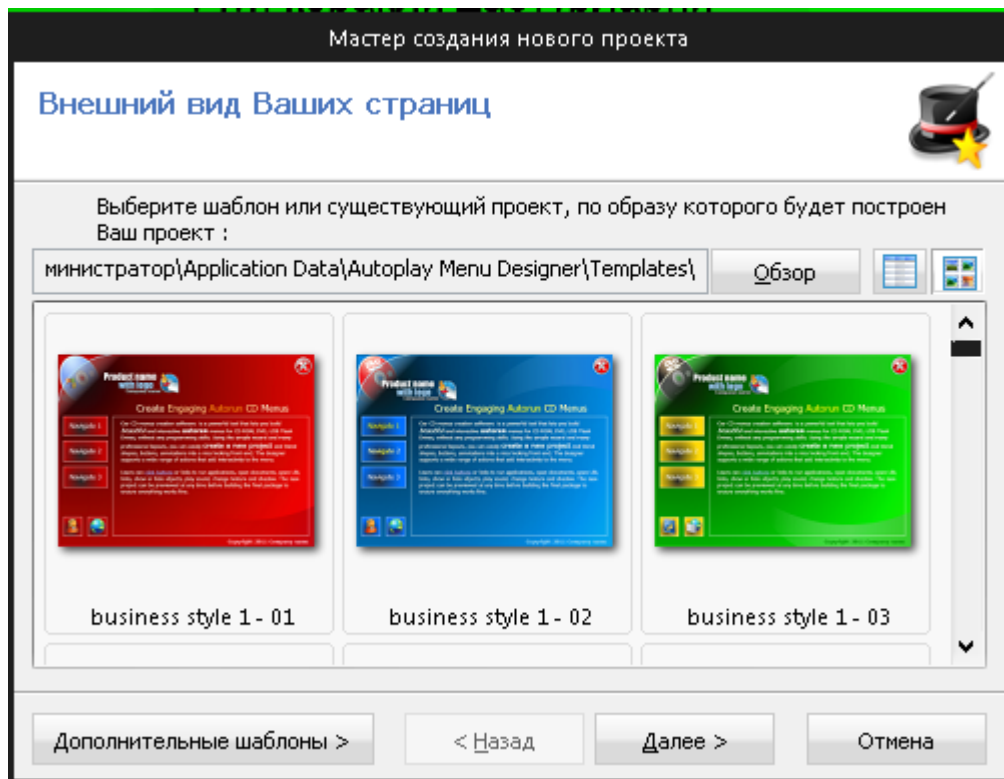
Мастер создания нового проекта

Внешний вид Ваших страниц

Выберите шаблон или существующий проект, по образу которого будет построен Ваш проект :

министратор\Application Data\Autoplay Menu Designer\Templates\

Обзор

Product name with logo

Create Engaging Autorun CD Menus

Navigate 1

Navigate 2

Navigate 3

business style 1 - 01

Product name with logo

Create Engaging Autorun CD Menus

Navigate 1

Navigate 2

Navigate 3

business style 1 - 02

Product name with logo

Create Engaging Autorun CD Menus

business style 1 - 03

Дополнительные шаблоны >

< Назад

Далее >

Отмена